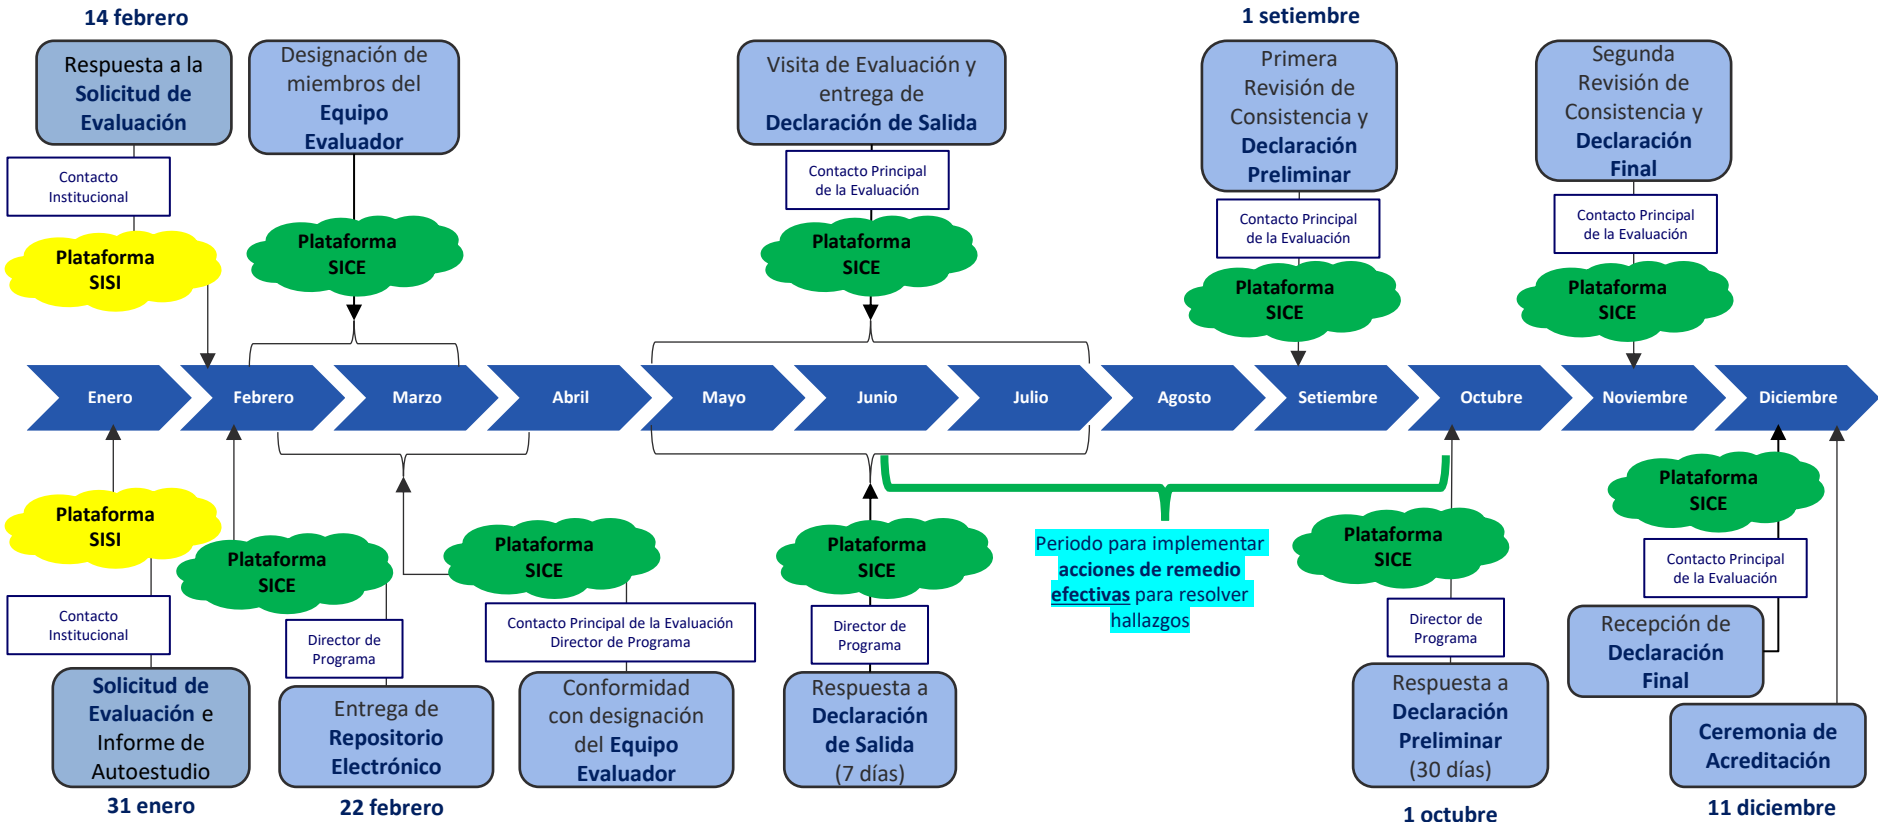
14 febrero

Respuesta a la Solicitud de Evaluación

Contacto Institucional

Plataforma SISI

Designación de miembros del Equipo Evaluador

Plataforma SICE

Visita de Evaluación y entrega de Declaración de Salida

Contacto Principal de la Evaluación

Plataforma SICE

1 setiembre

Primera Revisión de Consistencia y Declaración Preliminar

Contacto Principal de la Evaluación

Plataforma SICE

Segunda Revisión de Consistencia y Declaración Final

Contacto Principal de la Evaluación

Plataforma SICE

Enero | Febrero | Marzo | Abril | Mayo | Junio | Julio | Agosto | Setiembre | Octubre | Noviembre | Diciembre

Plataforma SISI

Contacto Institucional

Solicitud de Evaluación e Informe de Autoestudio

31 enero

Plataforma SICE

Director de Programa

Entrega de Repositorio Electrónico

22 febrero

Plataforma SICE

Contacto Principal de la Evaluación Director de Programa

Conformidad con designación del Equipo Evaluador

Plataforma SICE

Director de Programa

Respuesta a Declaración de Salida (7 días)

Periodo para implementar acciones de remedio efectivas para resolver hallazgos

Plataforma SICE

Director de Programa

Respuesta a Declaración Preliminar (30 días)

1 octubre

Plataforma SICE

Contacto Principal de la Evaluación

Recepción de Declaración Final

Ceremonia de Acreditación

11 diciembre